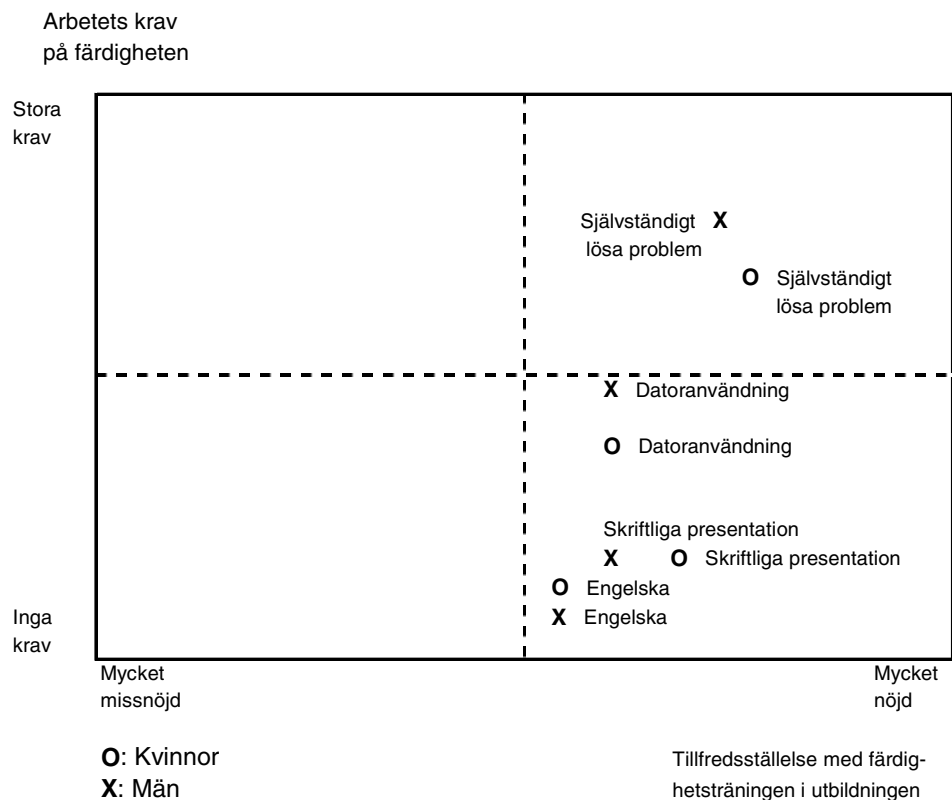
Arbetets krav på färdigheten

Stora krav

Självständigt X lösa problem

O Självständigt lösa problem

X Datoranvändning

O Datoranvändning

Skriftliga presentation
X O Skriftliga presentation

O Engelska
X Engelska

Inga krav

Mycket missnöjd

Mycket nöjd

O: Kvinnor
X: Män

Tillfredsställelse med färdighetsträningen i utbildningen